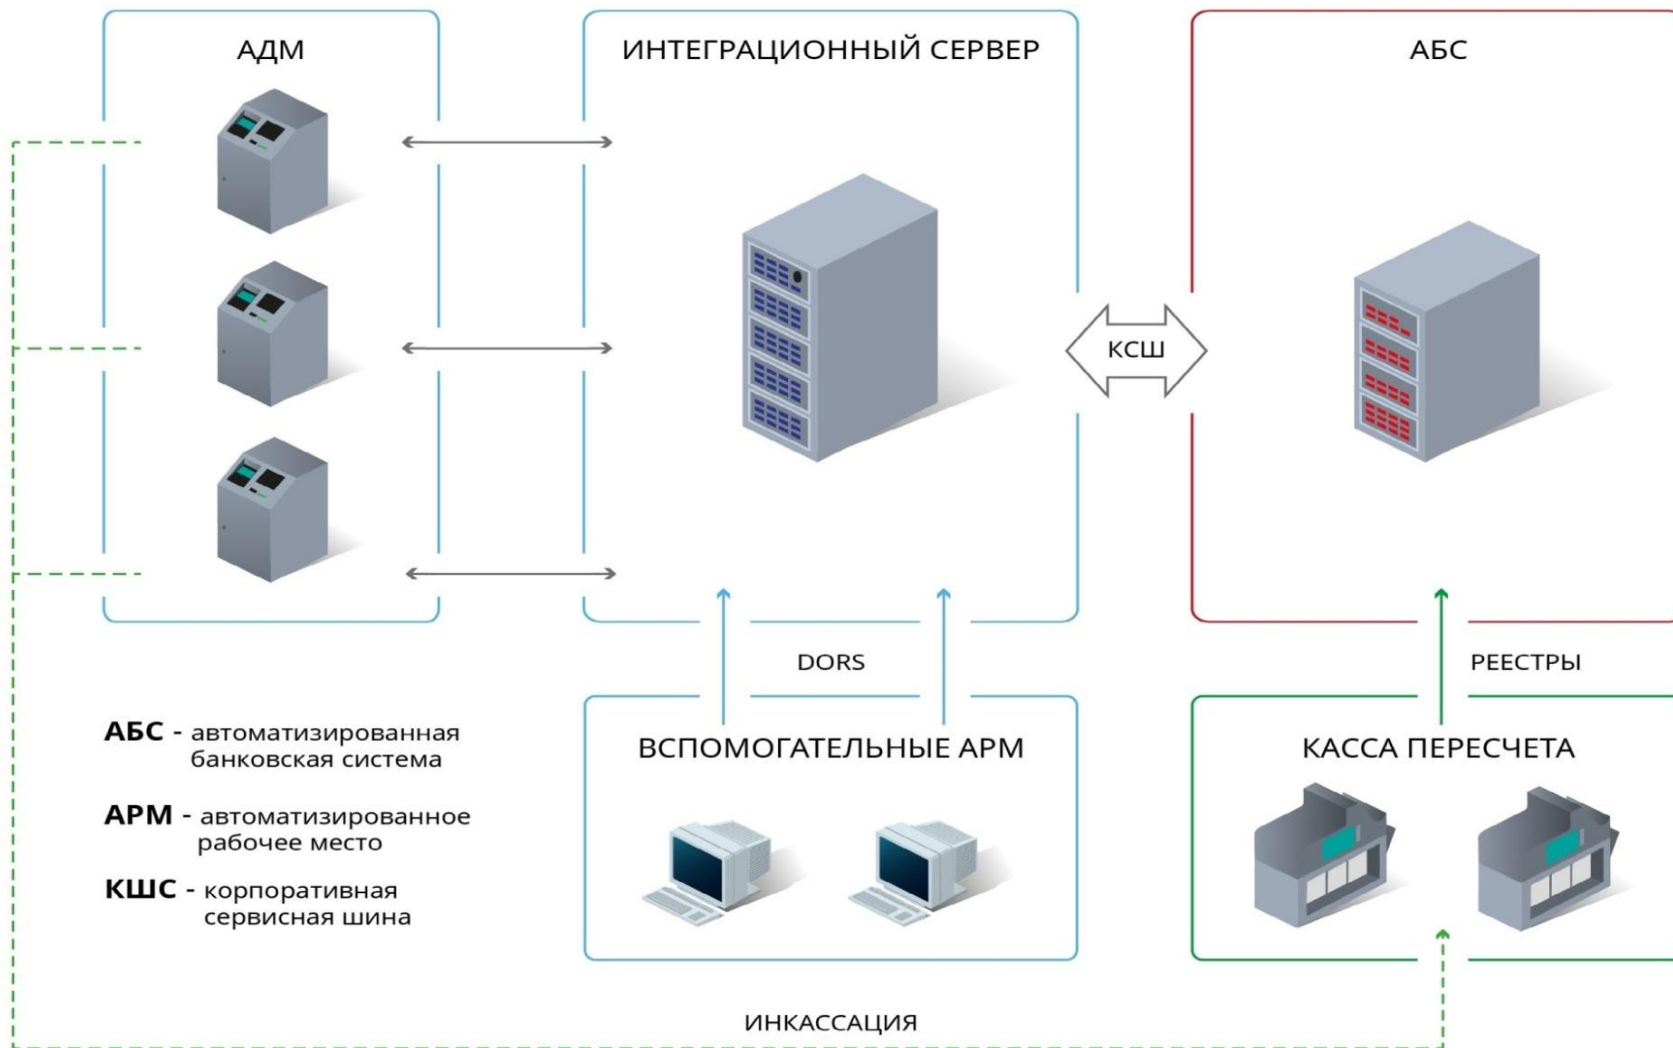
АДМ

ИНТЕГРАЦИОННЫЙ СЕРВЕР

АБС

КСШ

DORS

РЕЕСТРЫ

ВСПОМОГАТЕЛЬНЫЕ АРМ

КАССА ПЕРЕСЧЕТА

**АБС** - автоматизированная банковская система

**АРМ** - автоматизированное рабочее место

**КШС** - корпоративная сервисная шина

ИНКАССАЦИЯ